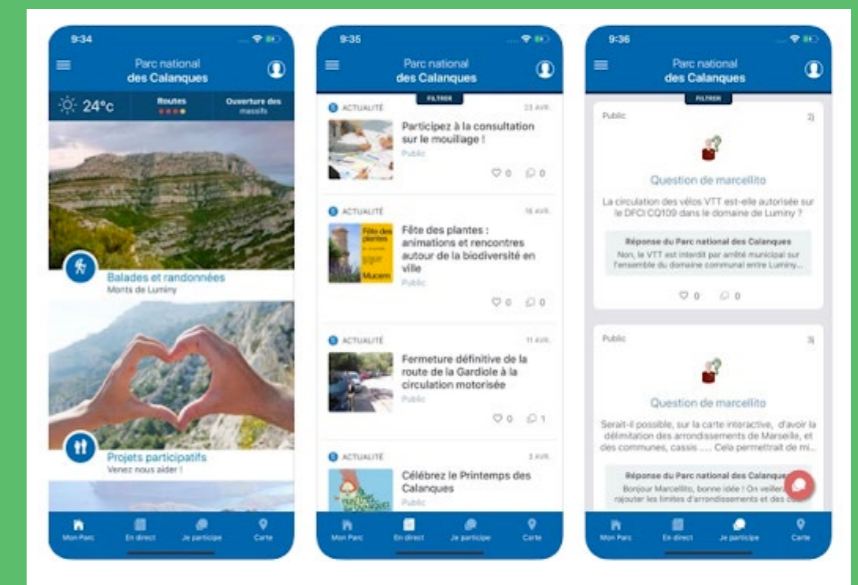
9:34

Parc national des Calanques

24°c

Routes

Ouverture des massifs

Balades et randonnées

Monts de Luminy

Projets participatifs

Venez nous aider !

Mon Parc

En direct

Je participe

Carte

9:35

Parc national des Calanques

FILTRER

ACTUALITÉ

23 AVR.

Participez à la consultation sur le mouillage !

Public

0

0

ACTUALITÉ

16 AVR.

Fête des plantes : animations et rencontres autour de la biodiversité en ville

Public

0

0

ACTUALITÉ

11 AVR.

Fermeture définitive de la route de la Gardiole à la circulation motorisée

Public

0

1

ACTUALITÉ

3 AVR.

Célébrez le Printemps des Calanques

Public

Mon Parc

En direct

Je participe

Carte

9:36

Parc national des Calanques

FILTRER

Public

2)

Question de marcellito

La circulation des vélos VTT est-elle autorisée sur le DFCI CQ109 dans le domaine de Luminy ?

Réponse du Parc national des Calanques

Non, le VTT est interdit par arrêté municipal sur l'ensemble du domaine communal entre Luminy...

0

0

Public

3)

Question de marcellito

Serait-il possible, sur la carte interactive, d'avoir la délimitation des arrondissements de Marseille, et des communes, cassis ..... Cela permettrait de mi...

Réponse du Parc national des Calanques

Bonjour Marcellito, bonne idée ! On veiller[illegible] rajouter les limites d'arrondissements et des co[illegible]

Mon Parc

En direct

Je participe

Carte